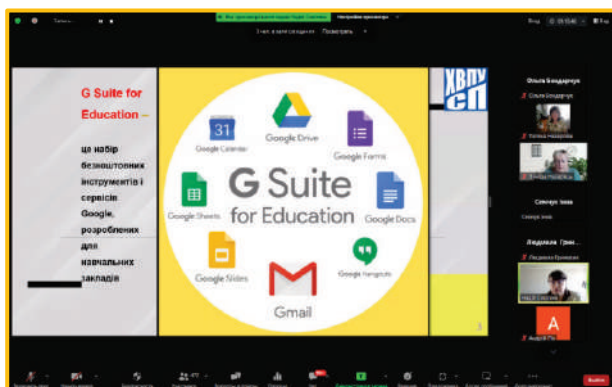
G Suite for Education – це набір безкоштовних інструментів і сервісів Google, розроблених для навчальних закладів

31
Google Calendar
Google Drive
Google Forms
Google Sheets
G Suite for Education
Google Docs
Google Slides
Gmail
Google Hangouts

ХВПУ СП

Ольга Бондарчук
Ольга Бондарчук
Наталя Назарова
Тетяна Назаренко
Світлана Зюзя
Світлана Зюзя
Людмила Грич...
Людмила Грищенко
A
Андрій Пі...